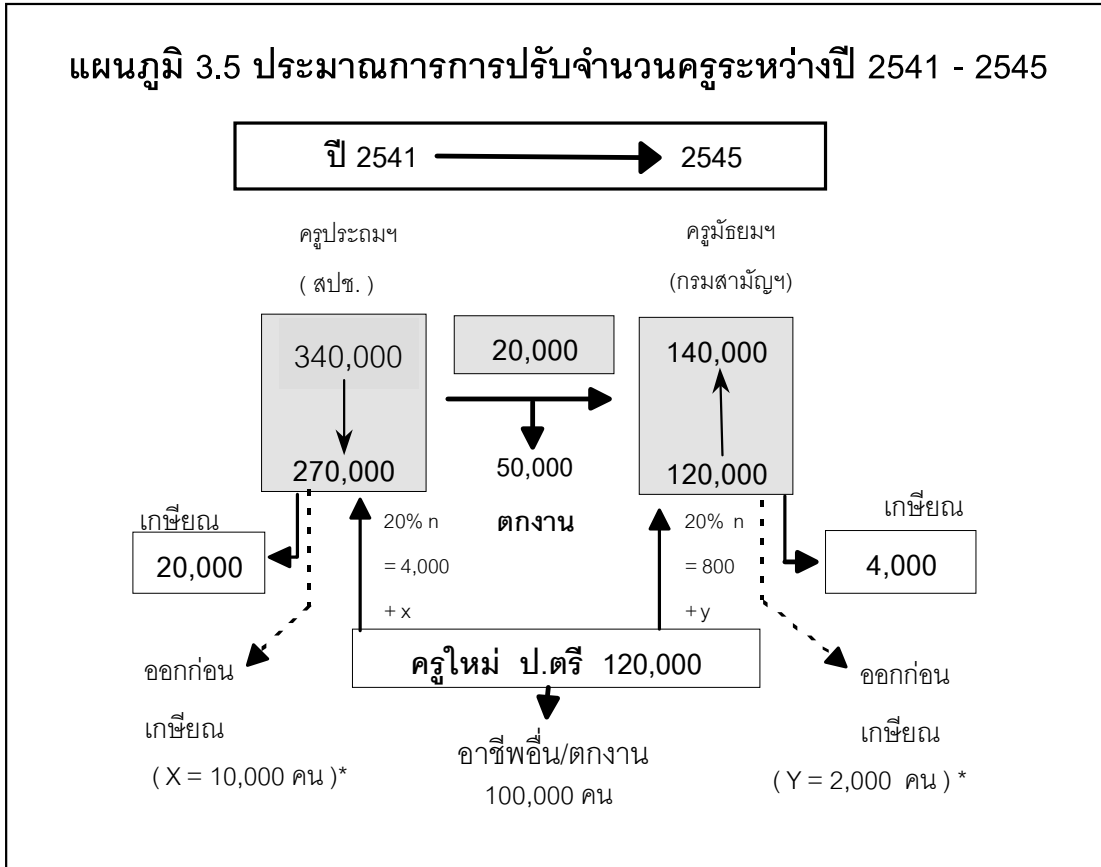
แผนภูมิ 3.5 ประมาณการการปรับจำนวนครูระหว่างปี 2541 - 2545

ปี 2541 2545

ครูประถมฯ

( สปช. )

340,000

270,000

20,000

50,000

ตกงาน

ครูมัธยมฯ

(กรมสามัญฯ)

140,000

120,000

เกษียณ

20,000

20% n

= 4,000

+ x

20% n

= 800

+ y

เกษียณ

4,000

ครูใหม่ ป.ตรี 120,000

ออกก่อน

เกษียณ

( X = 10,000 คน )*

อาชีพอื่น/ตกงาน

100,000 คน

ออกก่อน

เกษียณ

( Y = 2,000 คน ) *